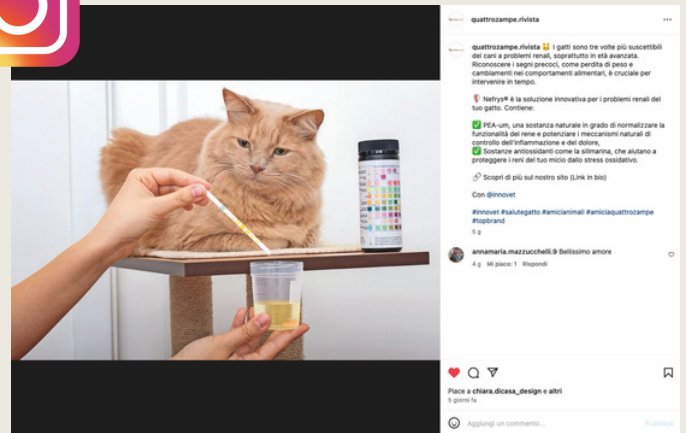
quattrozampe.rivista

quattrozampe.rivista 🙀 I gatti sono tre volte più suscettibili dei cani a problemi renali, soprattutto in età avanzata. Riconoscere i segni precoci, come perdita di peso e cambiamenti nei comportamenti alimentari, è cruciale per intervenire in tempo.

Nefrys® è la soluzione innovativa per i problemi renali del tuo gatto. Contiene:

✅ PEA-um, una sostanza naturale in grado di normalizzare la funzionalità del rene e potenziare i meccanismi naturali di controllo dell'infiammazione e del dolore.
✅ Sostanze antiossidanti come la silimarina, che aiutano a proteggere i reni del tuo micio dallo stress ossidativo.

🔗 Scopri di più sul nostro sito (Link in bio)

Con @innovet

#innovet #salutegatto #amicianimali #amiciaquattrozampe #topbrand

5 g

annamaria.mazzucchelli.9 Bellissimo amore
4 g Mi piace: 1 Rispondi

Piace a chiara.dicasa_design e altri
5 giorni fa

Aggiungi un commento...
Pubblica